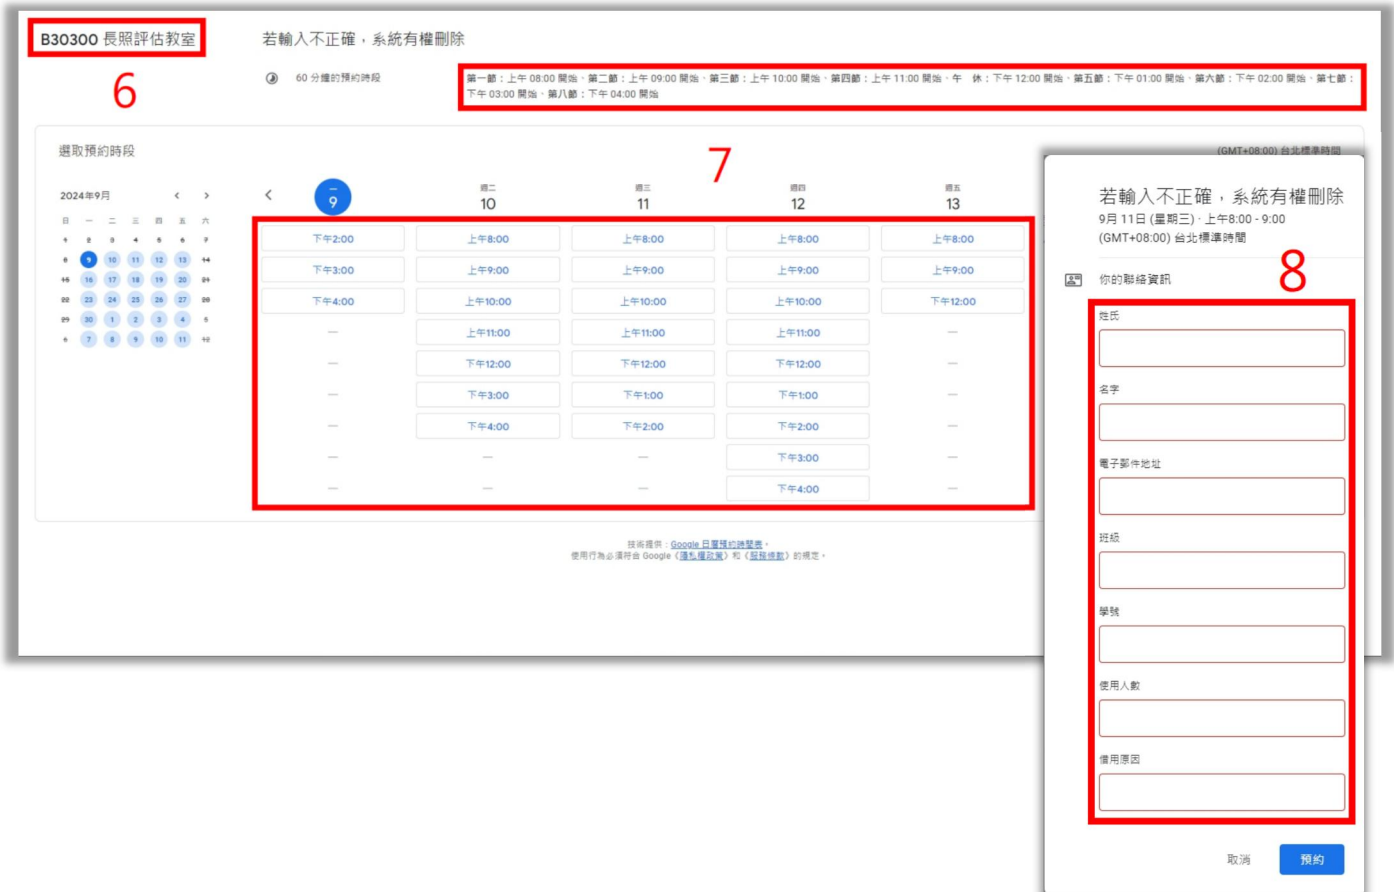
B30300 長照評估教室

6

若輸入不正確，系統有權刪除

60 分鐘的預約時段

第一節：上午 08:00 開始、第二節：上午 09:00 開始、第三節：上午 10:00 開始、第四節：上午 11:00 開始、午 休：下午 12:00 開始、第五節：下午 01:00 開始、第六節：下午 02:00 開始、第七節：下午 03:00 開始、第八節：下午 04:00 開始

選取預約時段

7

(GMT+08:00) 台北標準時間

2024年9月

| 日 | 一 | 二 | 三 | 四 | 五 | 六 |
|---|---|---|---|---|---|---|
| 1 | 2 | 3 | 4 | 5 | 6 | 7 |
| 8 | 9 | 10 | 11 | 12 | 13 | 14 |
| 15 | 16 | 17 | 18 | 19 | 20 | 21 |
| 22 | 23 | 24 | 25 | 26 | 27 | 28 |
| 29 | 30 | 1 | 2 | 3 | 4 | 5 |
| 6 | 7 | 8 | 9 | 10 | 11 | 12 |

| 一 9 | 週二 10 | 週三 11 | 週四 12 | 週五 13 |
|---|---|---|---|---|
| 下午2:00 | 上午8:00 | 上午8:00 | 上午8:00 | 上午8:00 |
| 下午3:00 | 上午9:00 | 上午9:00 | 上午9:00 | 上午9:00 |
| 下午4:00 | 上午10:00 | 上午10:00 | 上午10:00 | 下午12:00 |
| — | 上午11:00 | 上午11:00 | 上午11:00 | — |
| — | 下午12:00 | 下午12:00 | 下午12:00 | — |
| — | 下午3:00 | 下午1:00 | 下午1:00 | — |
| — | 下午4:00 | 下午2:00 | 下午2:00 | — |
| — | — | — | 下午3:00 | — |
| — | — | — | 下午4:00 | — |

技術提供：Google 日曆預約時間表。
使用行為必須符合 Google《隱私權政策》和《服務條款》的規定。

若輸入不正確，系統有權刪除
9月 11日 (星期三) · 上午8:00 - 9:00
(GMT+08:00) 台北標準時間

你的聯絡資訊

8

姓氏

名字

電子郵件地址

班級

學號

使用人數

借用原因

取消

預約